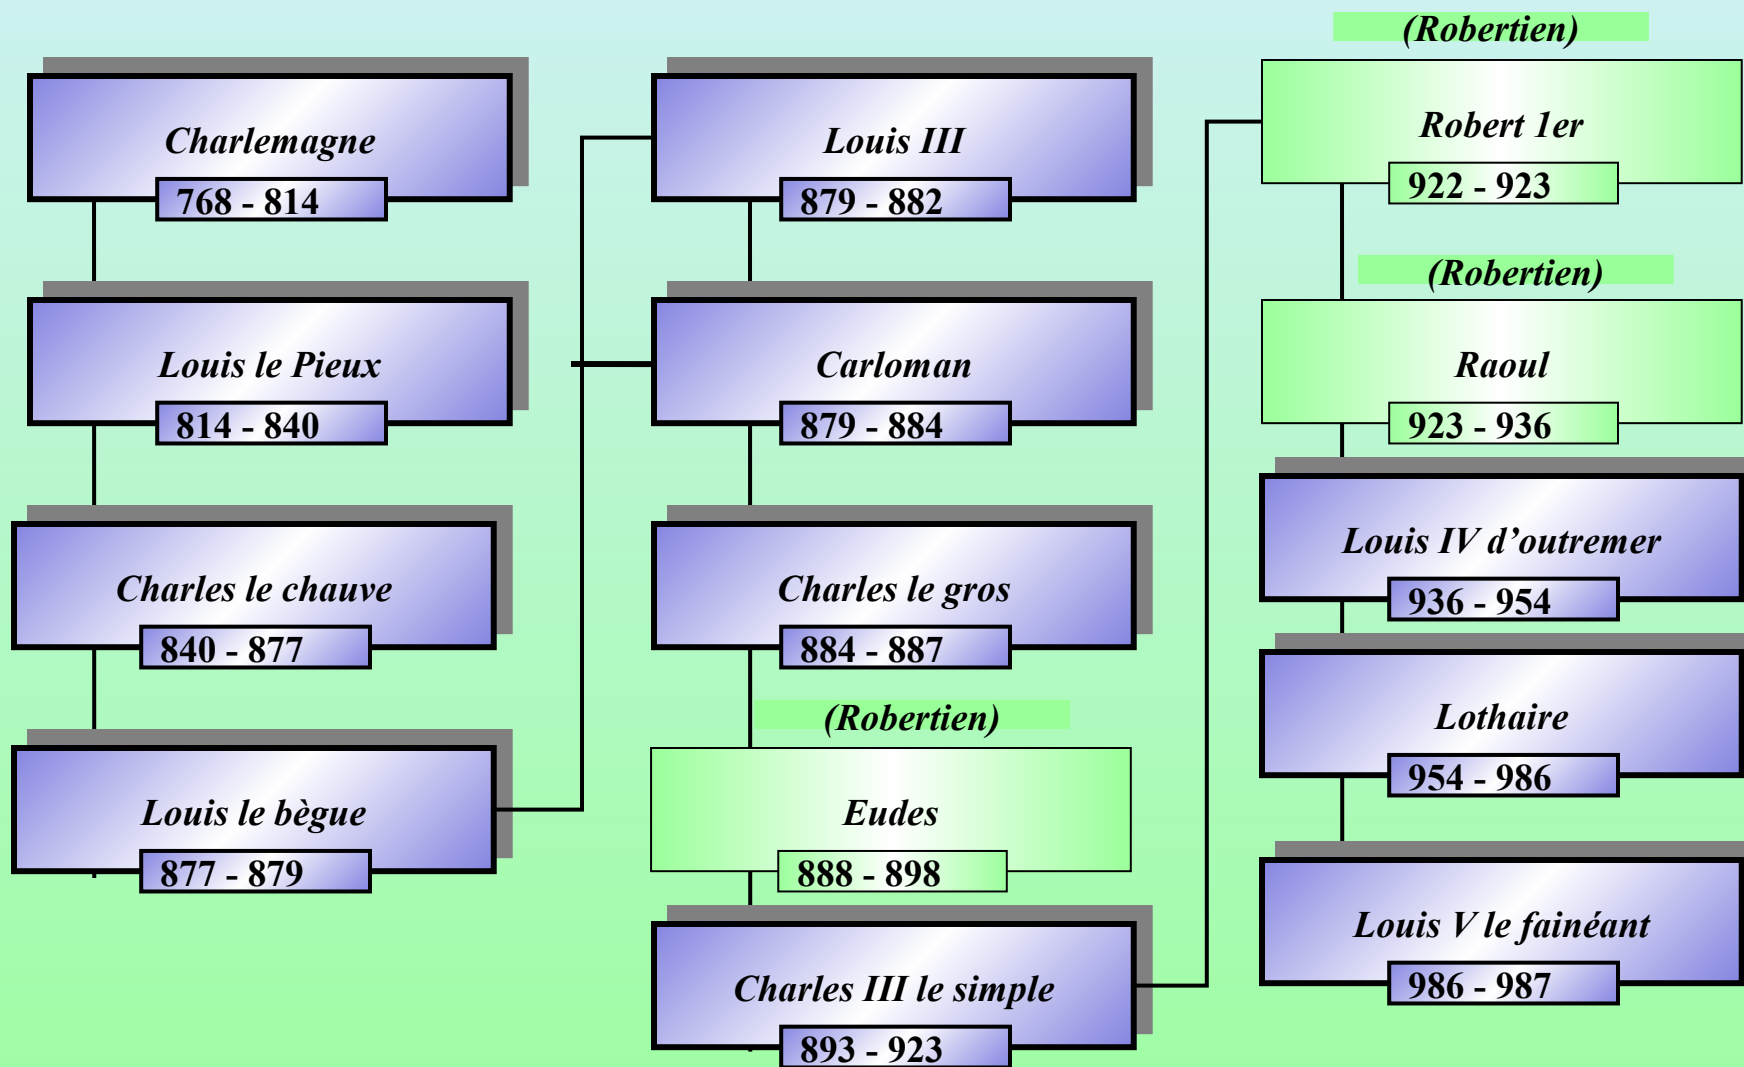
Charlemagne
768 - 814

Louis le Pieux
814 - 840

Charles le chauve
840 - 877

Louis le bègue
877 - 879

Louis III
879 - 882

Carloman
879 - 884

Charles le gros
884 - 887

(Robertien)
Eudes
888 - 898

Charles III le simple
893 - 923

(Robertien)
Robert 1er
922 - 923

(Robertien)
Raoul
923 - 936

Louis IV d'outremer
936 - 954

Lothaire
954 - 986

Louis V le fainéant
986 - 987